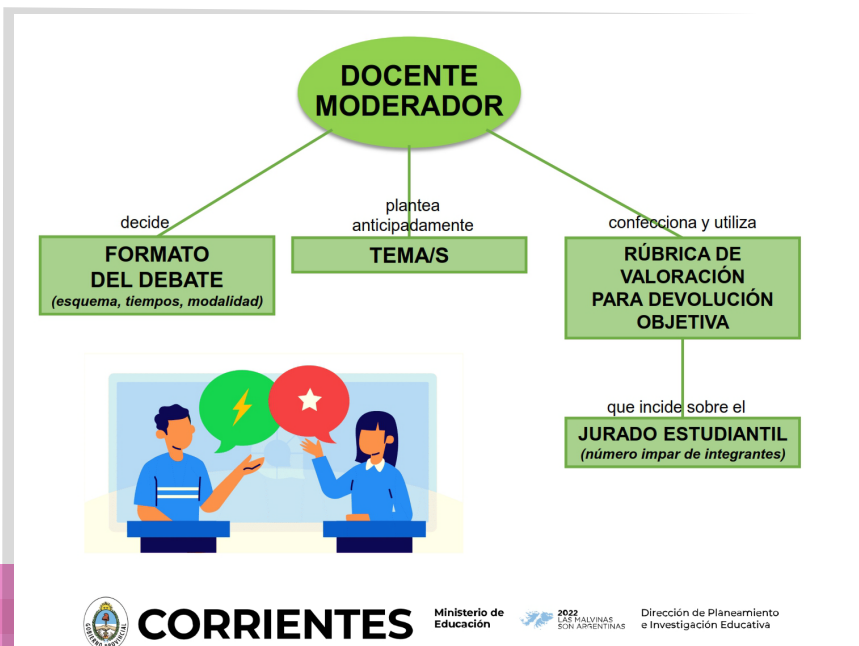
DOCENTE MODERADOR

decide

FORMATO DEL DEBATE
(esquema, tiempos, modalidad)

plantea anticipadamente

TEMA/S

confecciona y utiliza

RÚBRICA DE VALORACIÓN PARA DEVOLUCIÓN OBJETIVA

que incide sobre el

JURADO ESTUDIANTIL
(número impar de integrantes)

GOBIERNO PROVINCIAL

CORRIENTES

Ministerio de Educación

2022 LAS MALVINAS SON ARGENTINAS

Dirección de Planeamiento e Investigación Educativa